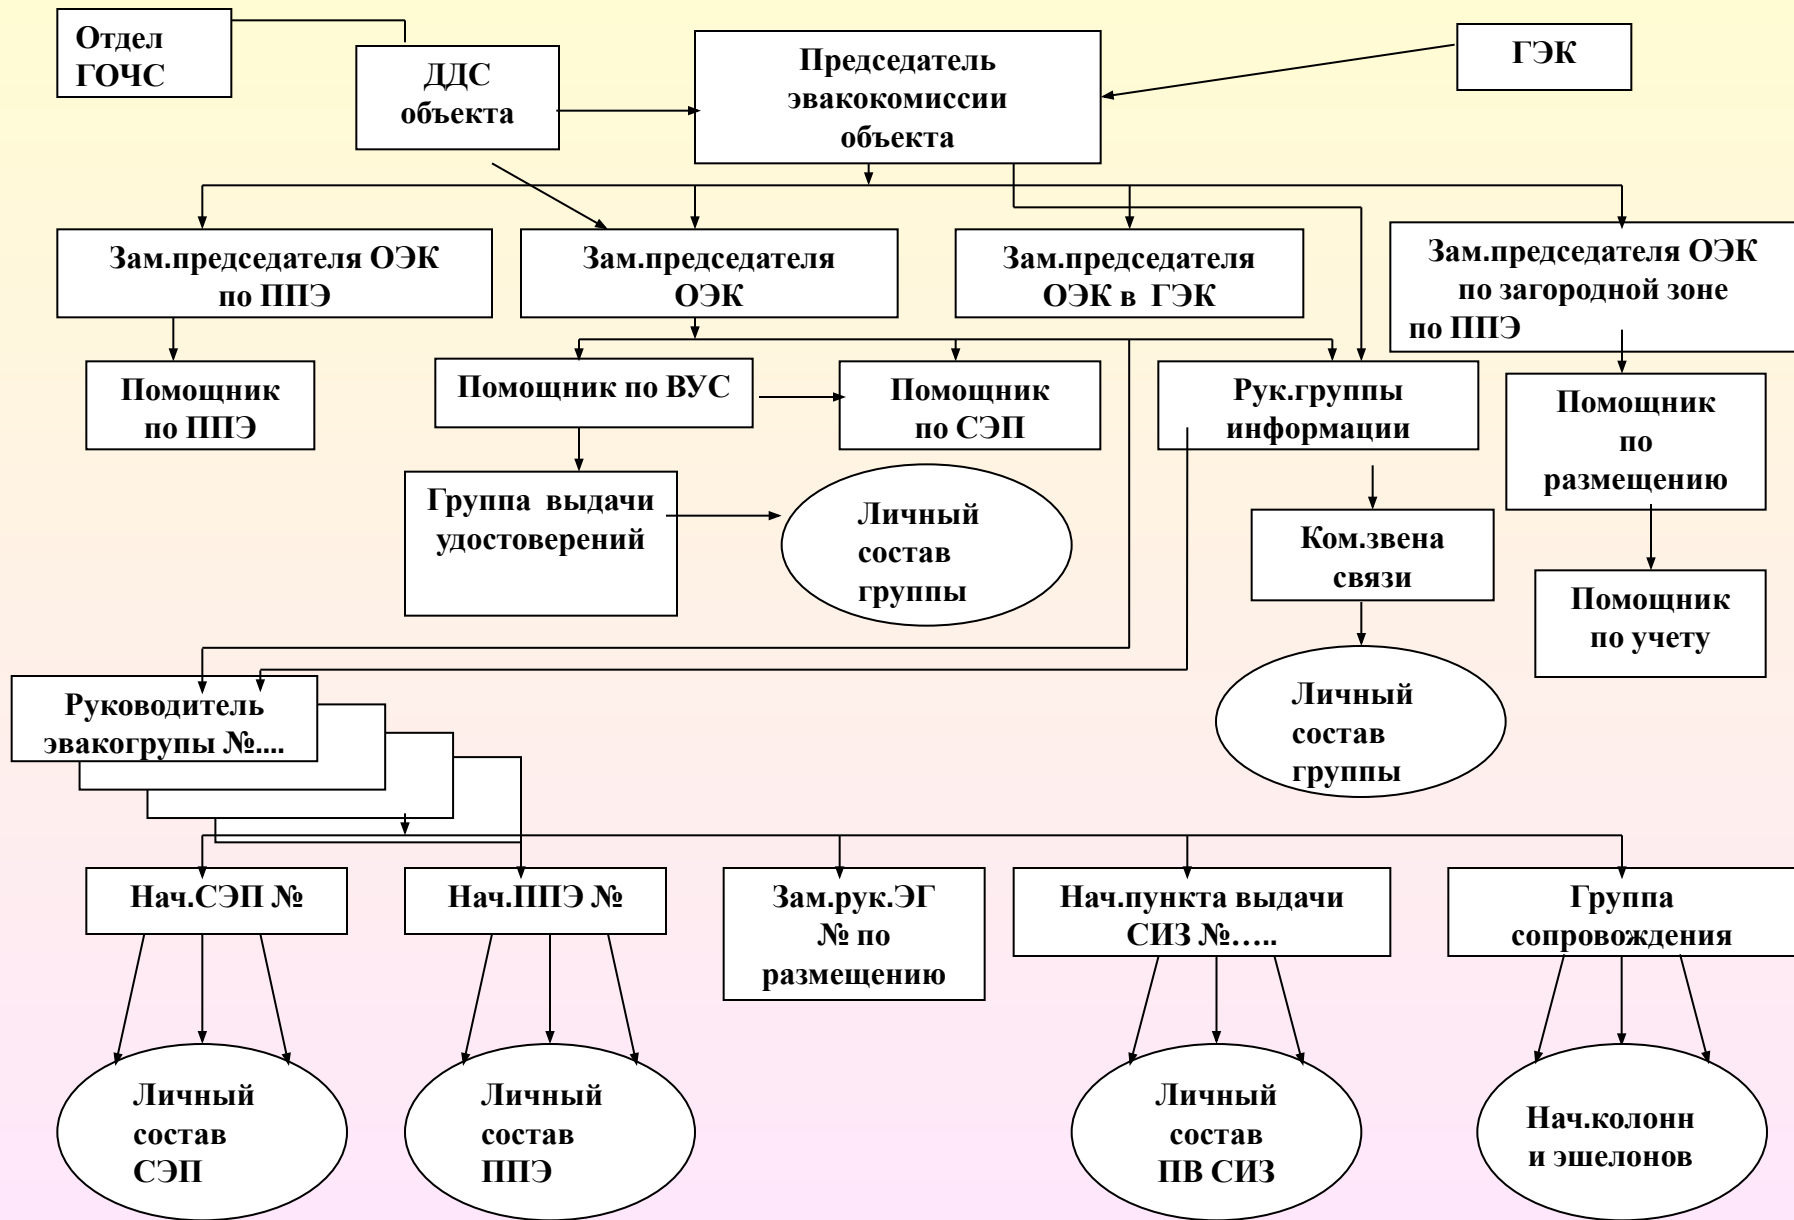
Отдел ГОЧС

ДДС объекта

Председатель эвакокомиссии объекта

ГЭК

Зам.председателя ОЭК по ППЭ

Зам.председателя ОЭК

Зам.председателя ОЭК в ГЭК

Зам.председателя ОЭК по загородной зоне по ППЭ

Помощник по ППЭ

Помощник по ВУС

Помощник по СЭП

Рук.группы информации

Помощник по размещению

Группа выдачи удостоверений

Личный состав группы

Ком.звена связи

Помощник по учету

Личный состав группы

Руководитель эвакогрупы №....

Нач.СЭП №

Нач.ППЭ №

Зам.рук.ЭГ № по размещению

Нач.пункта выдачи СИЗ №…..

Группа сопровождения

Личный состав СЭП

Личный состав ППЭ

Личный состав ПВ СИЗ

Нач.колонн и эшелонов